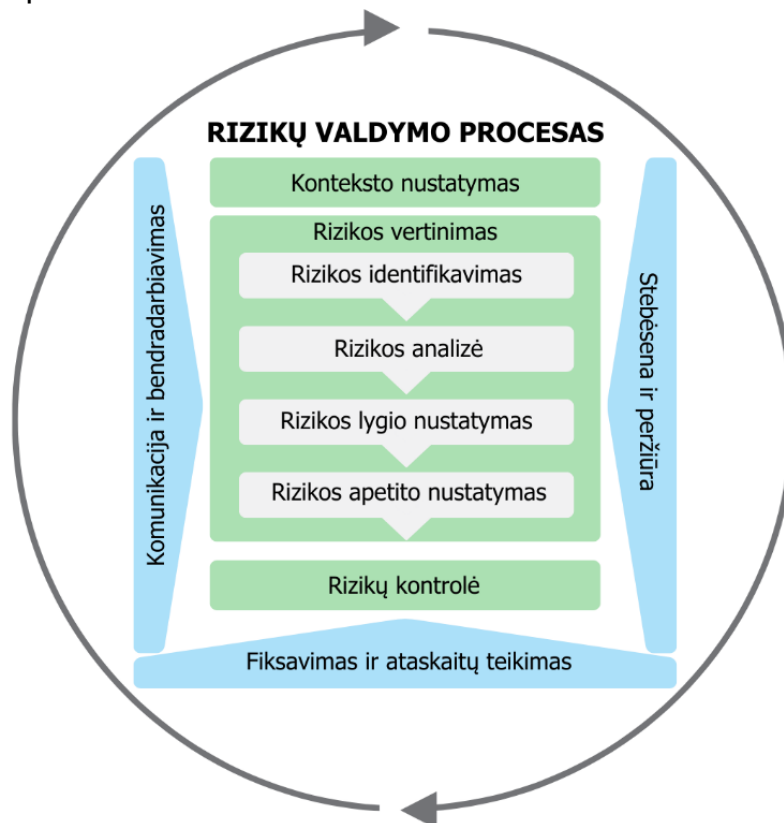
RIZIKŲ VALDYMO PROCESAS

Komunikacija ir bendradarbiavimas

Konteksto nustatymas

Rizikos vertinimas

Rizikos identifikavimas

Rizikos analizė

Rizikos lygio nustatymas

Rizikos apetito nustatymas

Rizikų kontrolė

Stebėsena ir peržiūra

Fiksavimas ir ataskaitų teikimas